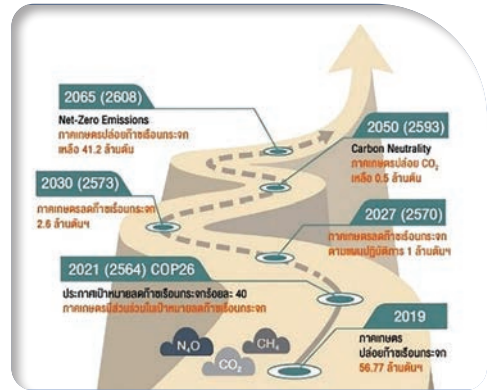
2065 (2608)
Net-Zero Emissions
ภาคเกษตรปล่อยก๊าซเรือนกระจก เหลือ 41.2 ล้านตัน

2050 (2593)
Carbon Neutrality
ภาคเกษตรปล่อย $CO_2$ เหลือ 0.5 ล้านตัน

2030 (2573)
ภาคเกษตรลดก๊าซเรือนกระจก 2.6 ล้านตันฯ

2027 (2570)
ภาคเกษตรลดก๊าซเรือนกระจก ตามแผนปฏิบัติการ 1 ล้านตันฯ

2021 (2564) COP26
ประกาศเป้าหมายลดก๊าซเรือนกระจกร้อยละ 40
ภาคเกษตรมีส่วนร่วมในเป้าหมายลดก๊าซเรือนกระจก

2019
ภาคเกษตร ปล่อยก๊าซเรือนกระจก 56.77 ล้านตันฯ

$N_2O$
$CO_2$
$CH_4$